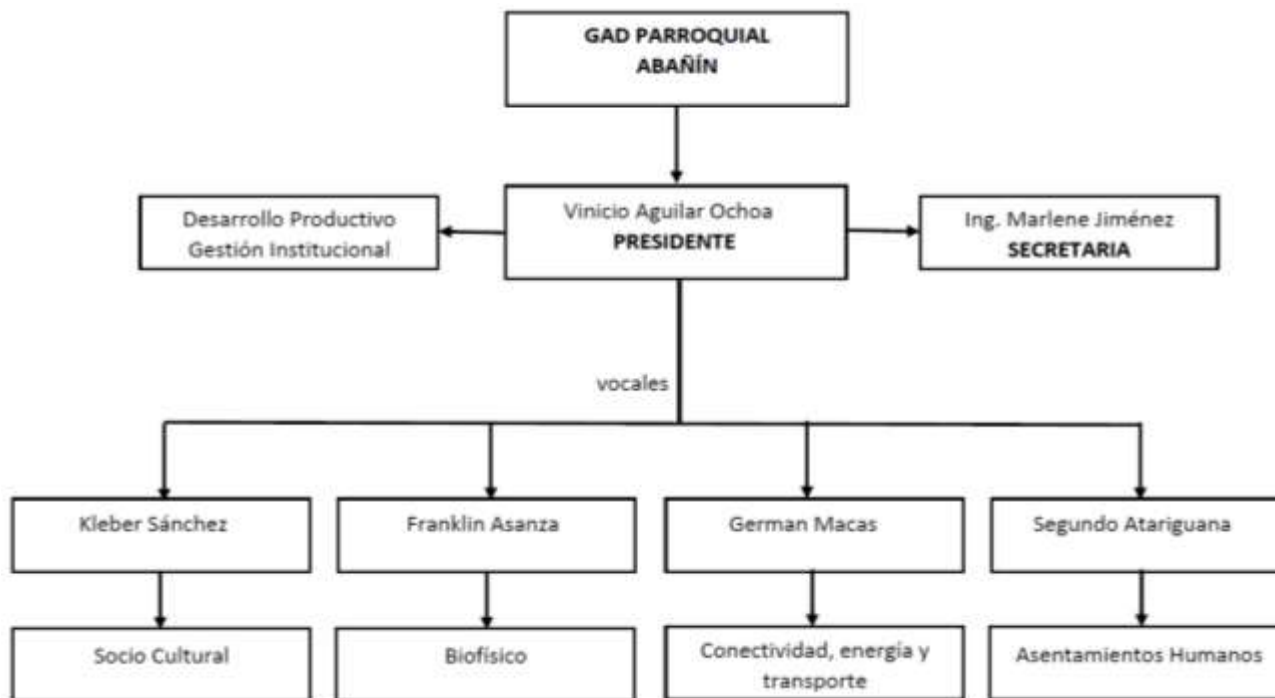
GAD PARROQUIAL
ABAÑÍN

Desarrollo Productivo
Gestión Institucional

Vinicio Aguilar Ochoa
PRESIDENTE

Ing. Marlene Jiménez
SECRETARIA

vocales

Kleber Sánchez

Franklin Asanza

German Macas

Segundo Atariguana

Socio Cultural

Biofísico

Conectividad, energía y transporte

Asentamientos Humanos